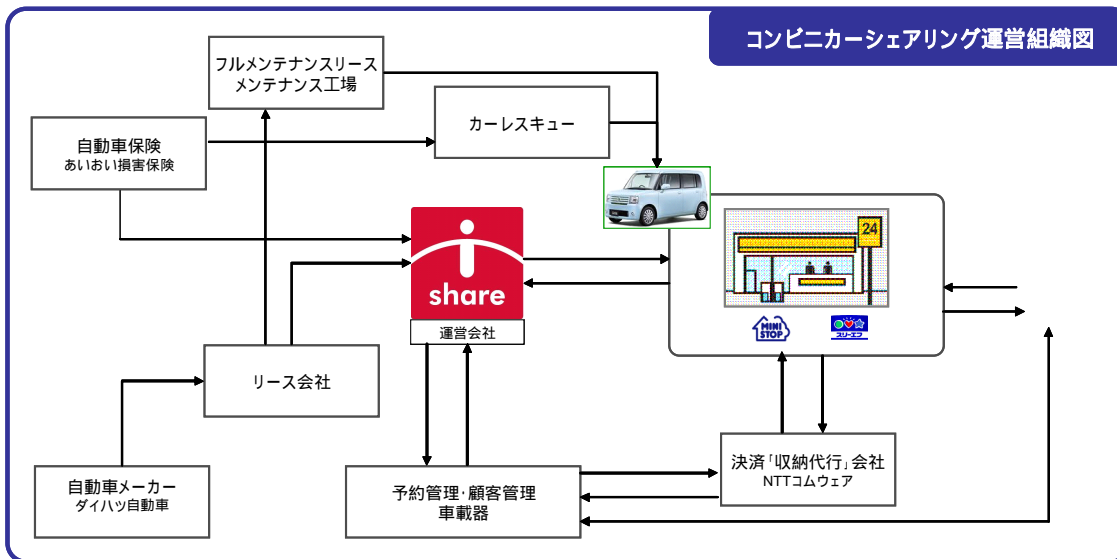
コンビニカーシェアリング運営組織図

フルメンテナンスリース
メンテナンス工場

カーレスキュー

自動車保険
あいおい損害保険

24

share

運営会社

MINI STOP

スリーエフ

リース会社

決済「収納代行」会社
NTTコムウェア

自動車メーカー
ダイハツ自動車

予約管理・顧客管理
車載器